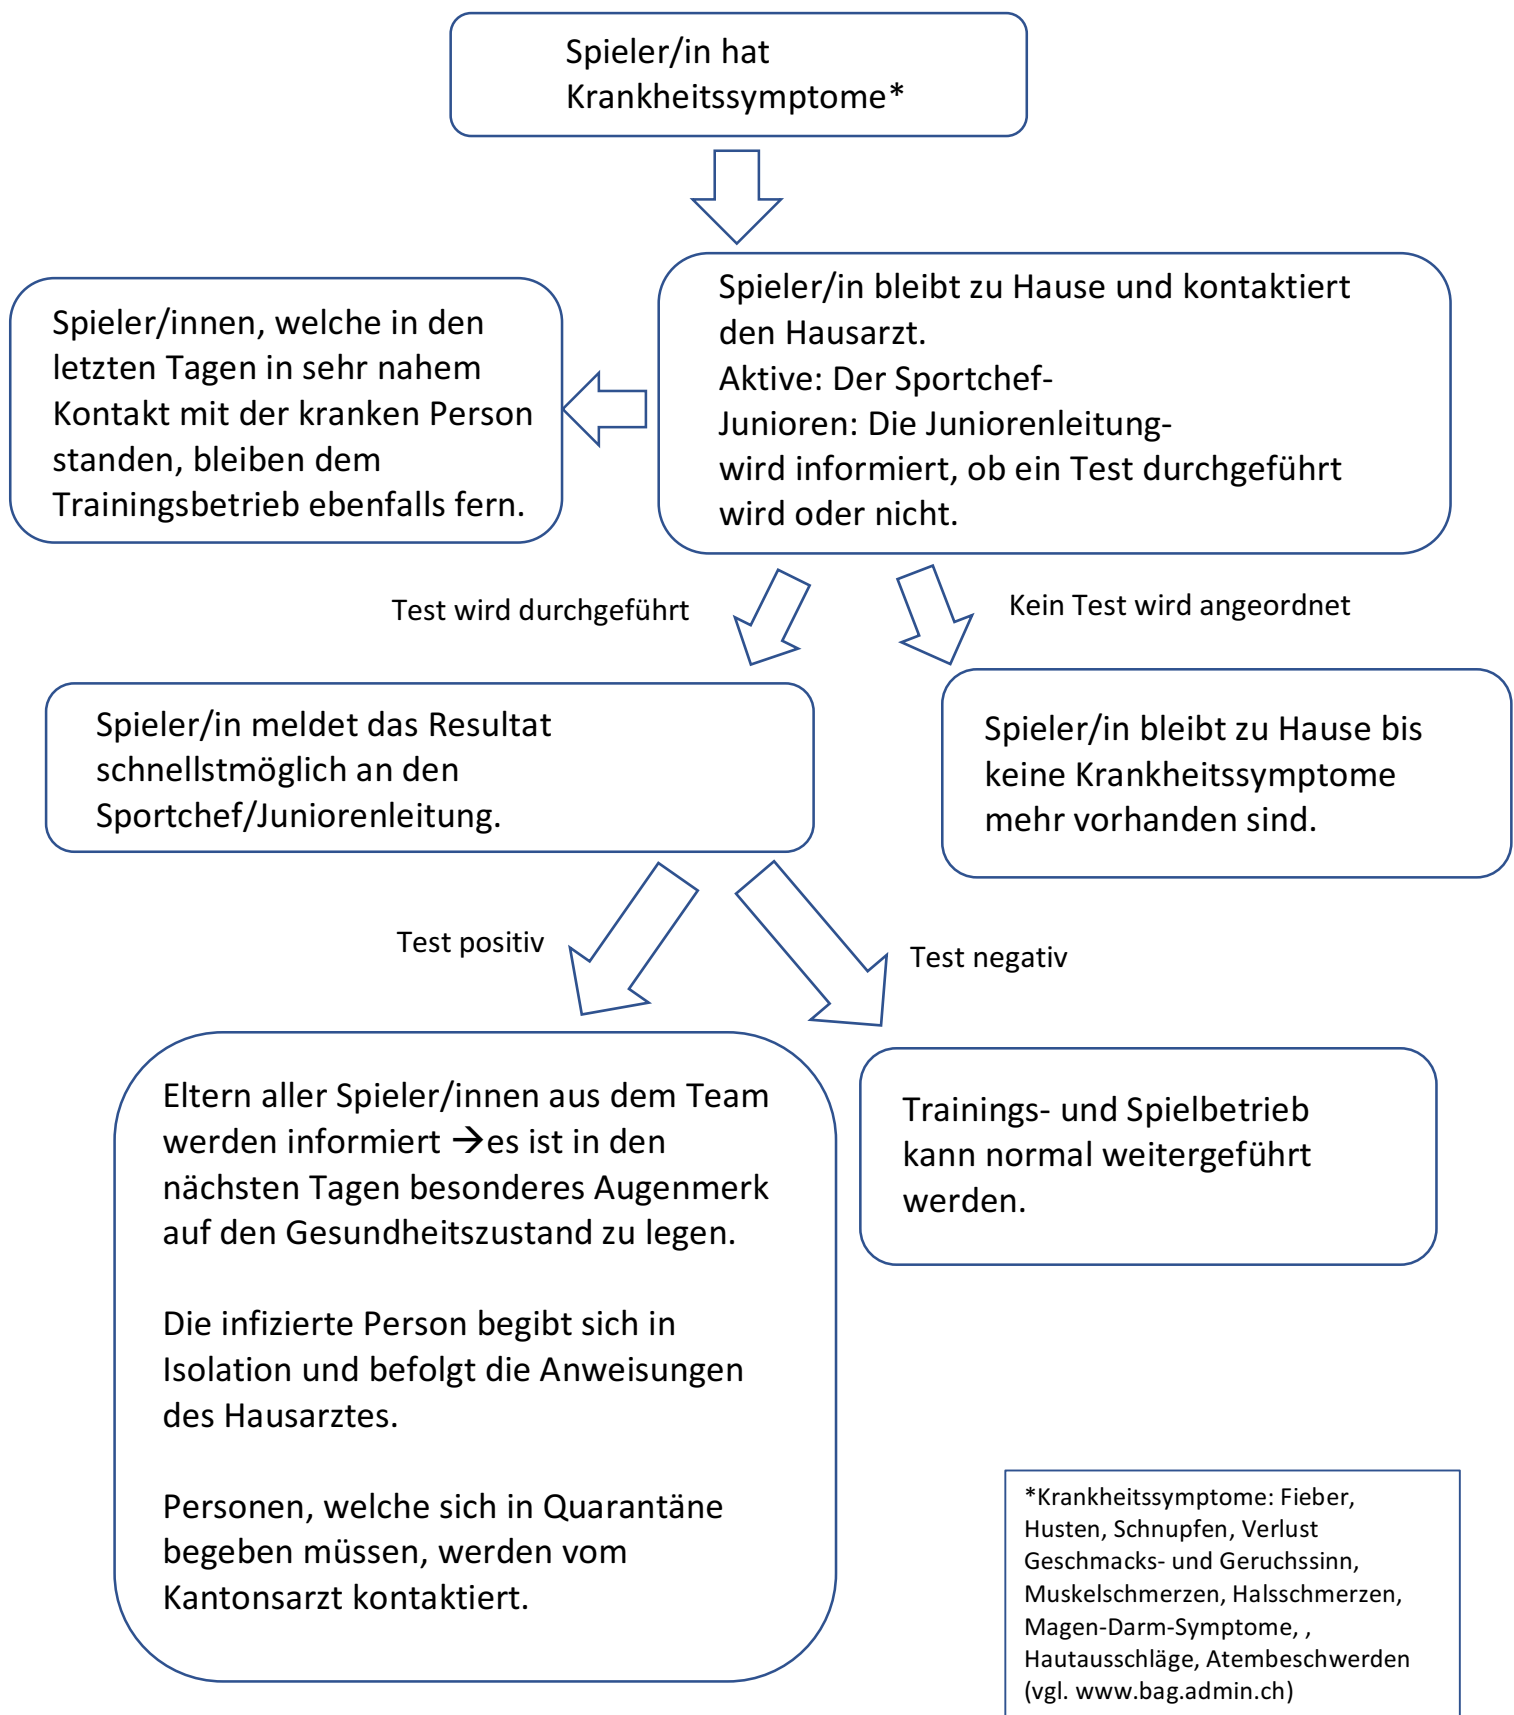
Spieler/in hat Krankheitssymptome*

Spieler/in bleibt zu Hause und kontaktiert den Hausarzt.
Aktive: Der Sportchef-
Junioren: Die Juniorenleitung-
wird informiert, ob ein Test durchgeführt wird oder nicht.

Spieler/innen, welche in den letzten Tagen in sehr nahem Kontakt mit der kranken Person standen, bleiben dem Trainingsbetrieb ebenfalls fern.

Test wird durchgeführt

Kein Test wird angeordnet

Spieler/in meldet das Resultat schnellstmöglich an den Sportchef/Juniorenleitung.

Spieler/in bleibt zu Hause bis keine Krankheitssymptome mehr vorhanden sind.

Test positiv

Test negativ

Eltern aller Spieler/innen aus dem Team werden informiert →es ist in den nächsten Tagen besonderes Augenmerk auf den Gesundheitszustand zu legen.

Die infizierte Person begibt sich in Isolation und befolgt die Anweisungen des Hausarztes.

Personen, welche sich in Quarantäne begeben müssen, werden vom Kantonsarzt kontaktiert.

Trainings- und Spielbetrieb kann normal weitergeführt werden.

*Krankheitssymptome: Fieber, Husten, Schnupfen, Verlust Geschmacks- und Geruchssinn, Muskelschmerzen, Halsschmerzen, Magen-Darm-Symptome, , Hautausschläge, Atembeschwerden (vgl. www.bag.admin.ch)